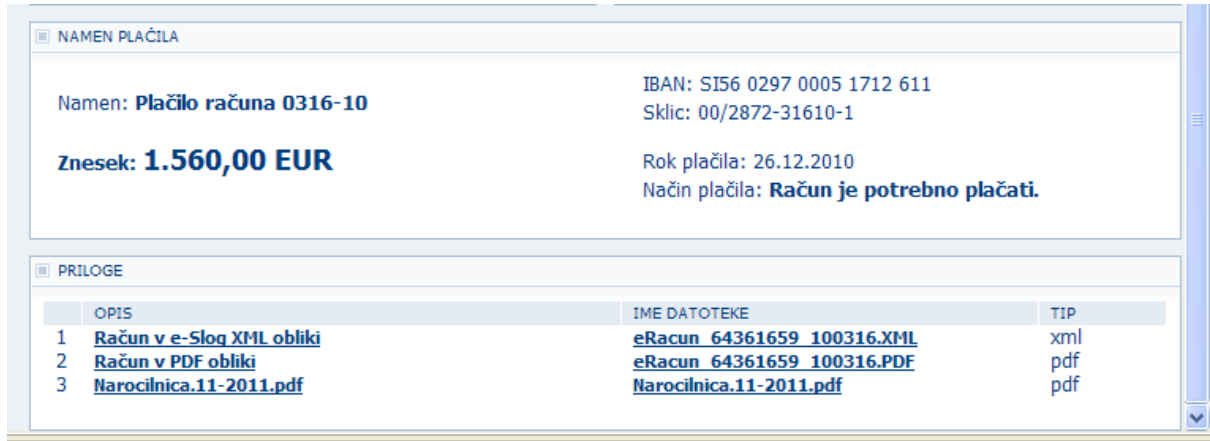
NAMEN PLAČILA

Namen: **Plačilo računa 0316-10**

**Znesek: 1.560,00 EUR**

IBAN: SI56 0297 0005 1712 611
Sklic: 00/2872-31610-1

Rok plačila: 26.12.2010
Način plačila: **Račun je potrebno plačati.**

PRILOGE

| | OPIS | IME DATOTEKE | TIP |
|---|---|---|---|
| 1 | Račun v e-Slog XML obliki | eRacun_64361659_100316.XML | xml |
| 2 | Račun v PDF obliki | eRacun_64361659_100316.PDF | pdf |
| 3 | Narocilnica.11-2011.pdf | Narocilnica.11-2011.pdf | pdf |